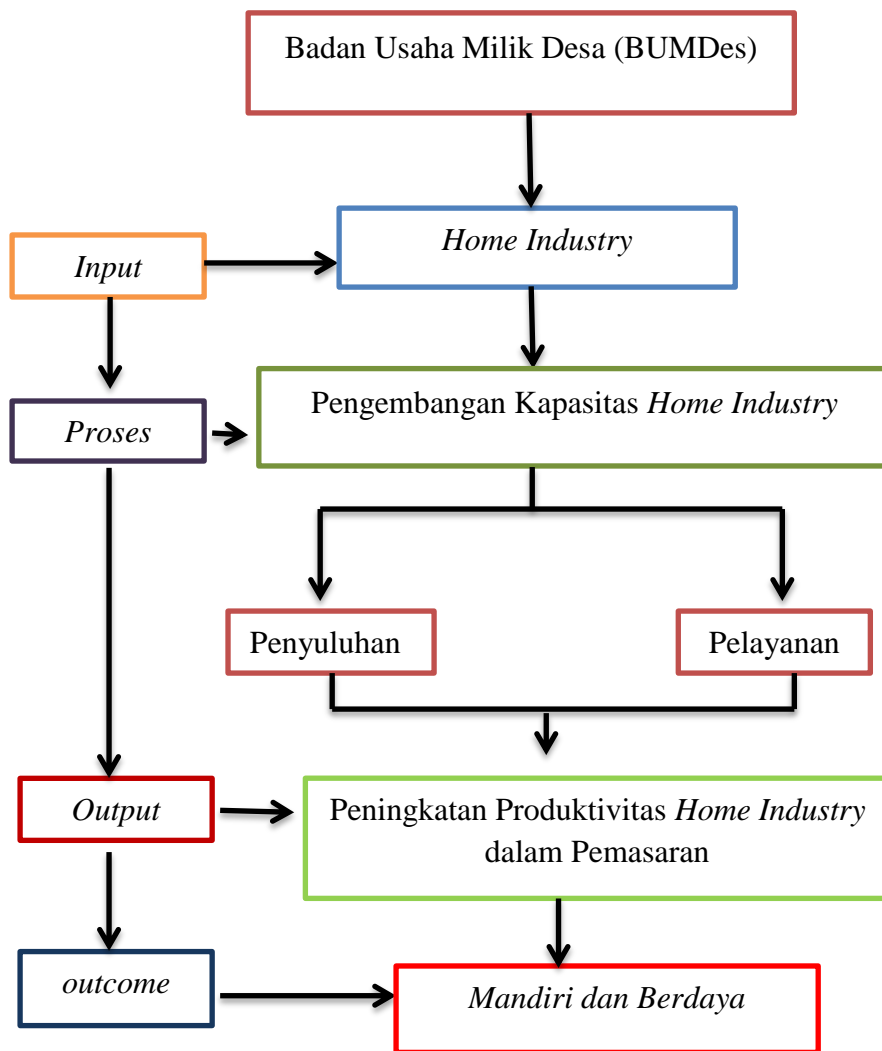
Badan Usaha Milik Desa (BUMDes)

Input

Home Industry

Proses

Pengembangan Kapasitas Home Industry

Penyuluhan

Pelayanan

Output

Peningkatan Produktivitas Home Industry dalam Pemasaran

outcome

Mandiri dan Berdaya